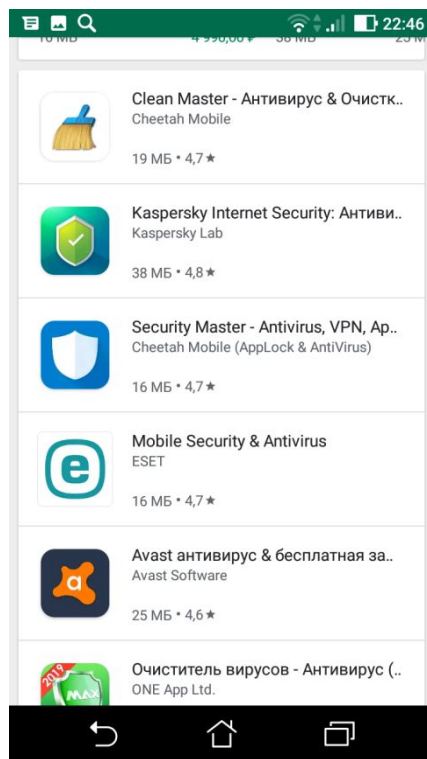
22:46

Clean Master - Антивирус & Очистк..
Cheetah Mobile
19 МБ • 4,7 ★

Kaspersky Internet Security: Антиви..
Kaspersky Lab
38 МБ • 4,8 ★

Security Master - Antivirus, VPN, Ap..
Cheetah Mobile (AppLock & AntiVirus)
16 МБ • 4,7 ★

Mobile Security & Antivirus
ESET
16 МБ • 4,7 ★

Avast антивирус & бесплатная за..
Avast Software
25 МБ • 4,6 ★

Очиститель вирусов - Антивирус (..
ONE App Ltd.